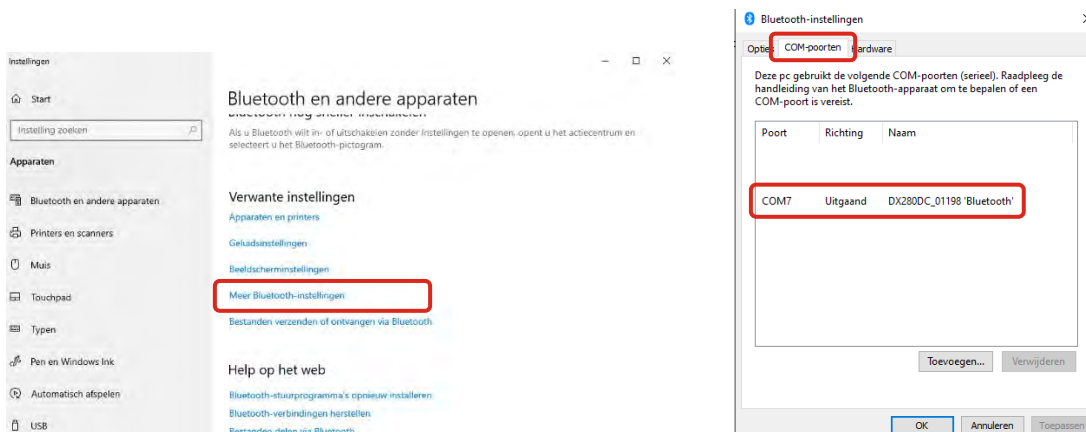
Instellingen

Start

Instelling zoeken

Apparaten

Bluetooth en andere apparaten

Printers en scanners

Muis

Touchpad

Typen

Pen en Windows Ink

Automatisch afspelen

USB

Bluetooth en andere apparaten

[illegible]

Als u Bluetooth wilt in- of uitschakelen zonder Instellingen te openen, opent u het actiecentrum en selecteert u het Bluetooth-pictogram.

Verwante instellingen

Apparaten en printers

Geluidsinstellingen

Beeldscherminstellingen

Meer Bluetooth-instellingen

Bestanden verzenden of ontvangen via Bluetooth

Help op het web

Bluetooth-stuurprogramma's opnieuw installeren

Bluetooth-verbindingen herstellen

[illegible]

Bluetooth-instellingen

Opties

COM-poorten

Hardware

Deze pc gebruikt de volgende COM-poorten (serieel). Raadpleeg de handleiding van het Bluetooth-apparaat om te bepalen of een COM-poort is vereist.

| Poort | Richting | Naam |
|---|---|---|
| COM7 | Uitgaand | DX280DC_01198 'Bluetooth' |

Toevoegen...

Verwijderen

OK

Annuleren

Toepassen